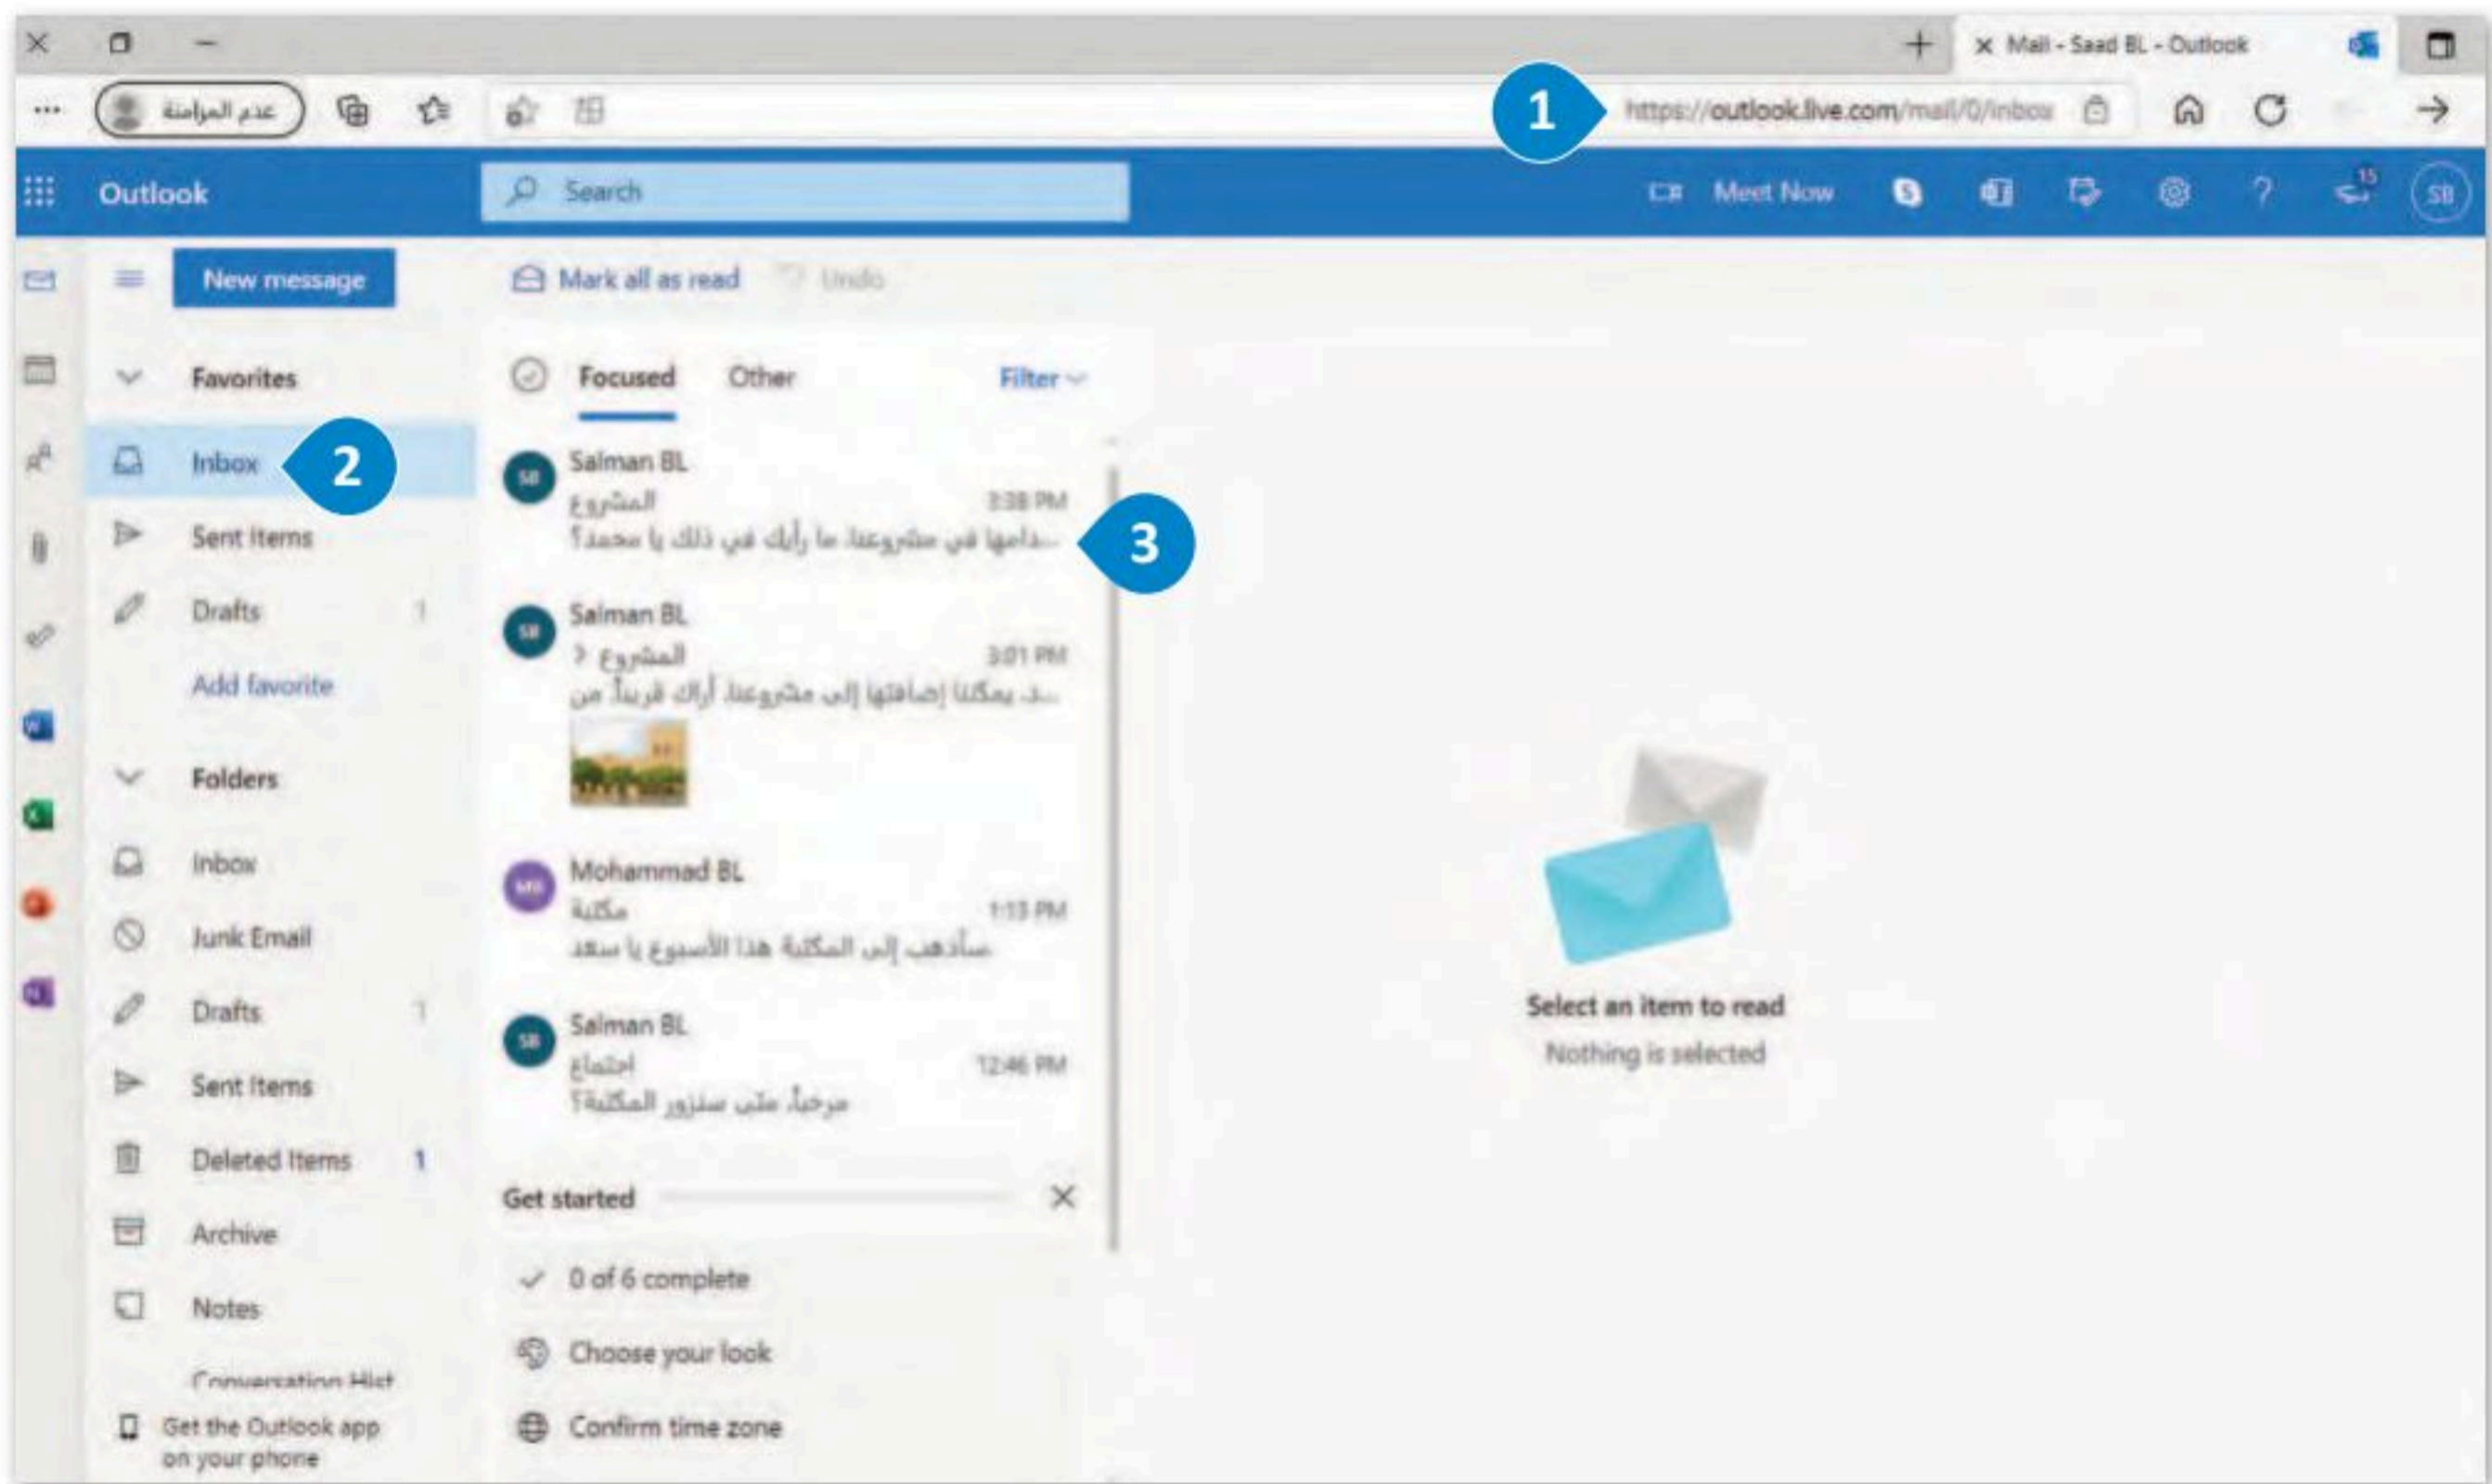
Mail - Saad BL - Outlook

عدم المزامنة

https://outlook.live.com/mail/0/inbox

1

Outlook

Search

Meet Now

15

SB

New message

Mark all as read

Undo

Favorites

Inbox

2

Sent Items

Drafts 1

Add favorite

Folders

Inbox

Junk Email

Drafts 1

Sent Items

Deleted Items 1

Archive

Notes

Conversation Hist

Get the Outlook app on your phone

Focused

Other

Filter

SB Salman BL
المشروع 3:38 PM
...دامها في مشروعنا. ما رأيك في ذلك يا محمد؟

3

SB Salman BL
المشروع 3:01 PM
...د يمكننا إضافتها إلى مشروعنا. أراك قريباً من

MB Mohammad BL
مكتبة 1:13 PM
سأذهب إلى المكتبة هذا الأسبوع يا سعد

SB Salman BL
اجتماع 12:46 PM
مرحباً، متى ستزور المكتبة؟

Get started

0 of 6 complete

Choose your look

Confirm time zone

Select an item to read

Nothing is selected